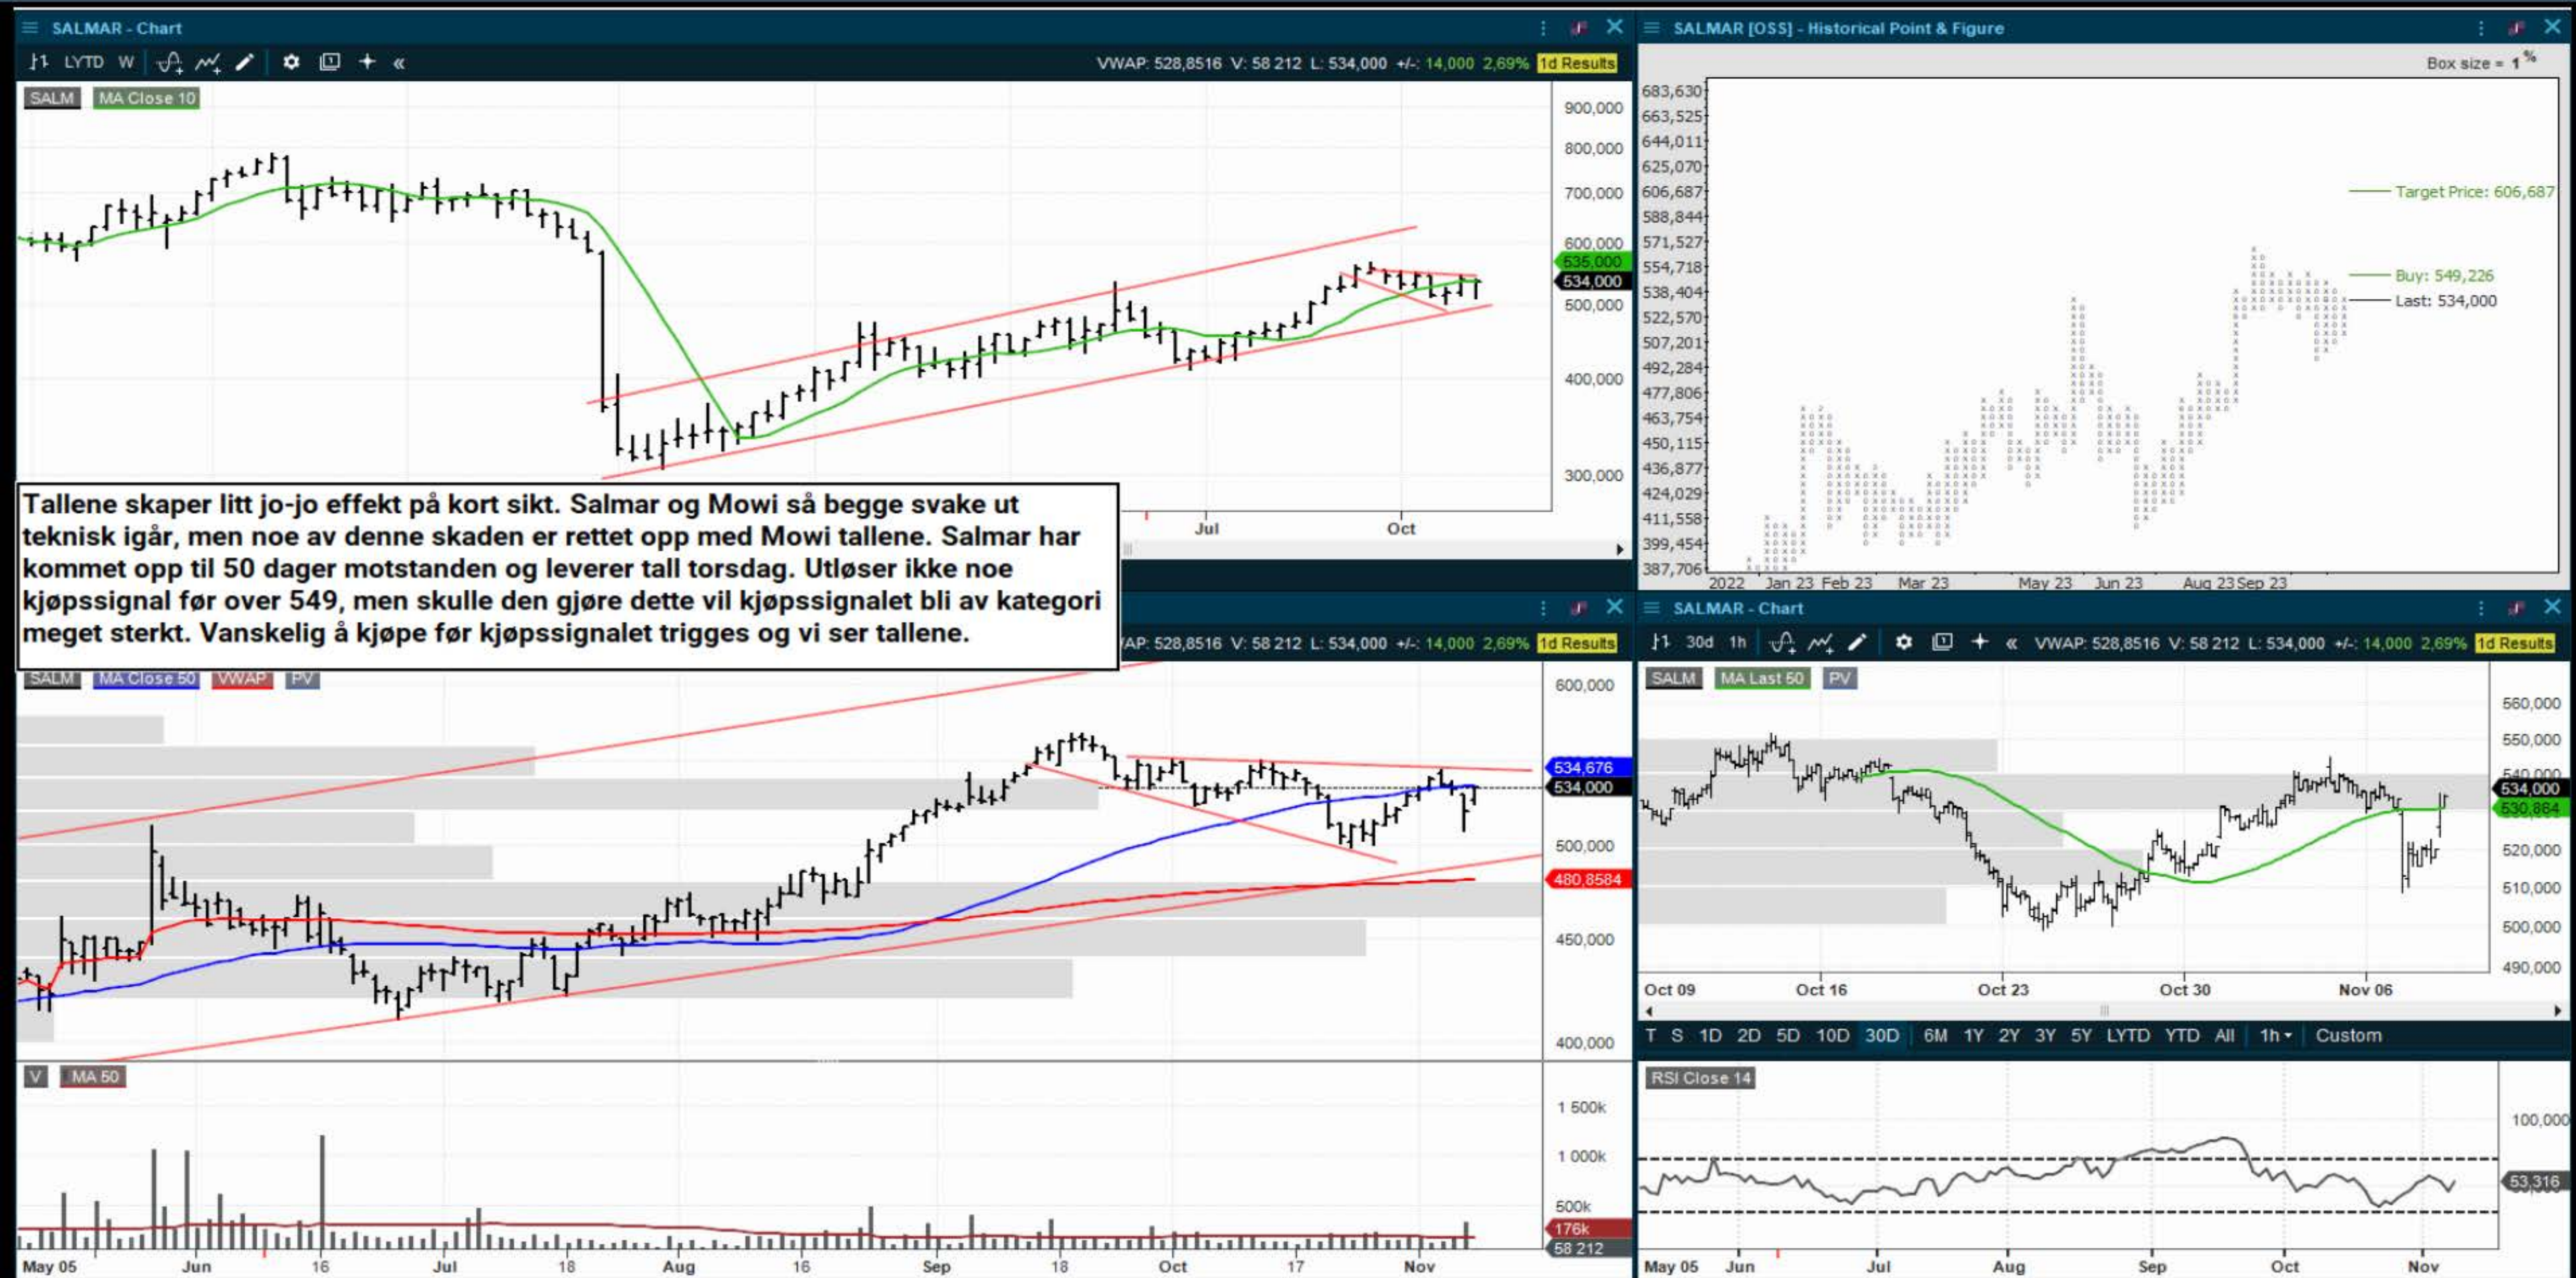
SALMAR - Chart

LYTD W

VWAP: 528,8516 V: 58 212 L: 534,000 +/-: 14,000 2,69% 1d Results

SALM MA Close 10

900,000
800,000
700,000
600,000
535,000
534,000
500,000
400,000
300,000

Jul Oct

Tallene skaper litt jo-jo effekt på kort sikt. Salmar og Mowi så begge svake ut teknisk igår, men noe av denne skaden er rettet opp med Mowi tallene. Salmar har kommet opp til 50 dager motstanden og leverer tall torsdag. Utløser ikke noe kjøpssignal før over 549, men skulle den gjøre dette vil kjøpssignalet bli av kategori meget sterkt. Vanskelig å kjøpe før kjøpssignalet trigges og vi ser tallene.

SALMAR [OSS] - Historical Point & Figure

Box size = 1 %

683,630
663,525
644,011
625,070
606,687
588,844
571,527
554,718
538,404
522,570
507,201
492,284
477,806
463,754
450,115
436,877
424,029
411,558
399,454
387,706

Target Price: 606,687
Buy: 549,226
Last: 534,000

2022 Jan 23 Feb 23 Mar 23 May 23 Jun 23 Aug 23 Sep 23

AP: 528,8516 V: 58 212 L: 534,000 +/-: 14,000 2,69% 1d Results

SALM MA Close 50 VWAP PV

600,000
534,676
534,000
500,000
480,8584
450,000
400,000

V MA 50

1 500k
1 000k
500k
176k
58 212

May 05 Jun 16 Jul 18 Aug 16 Sep 18 Oct 17 Nov

SALMAR - Chart

30d 1h

VWAP: 528,8516 V: 58 212 L: 534,000 +/-: 14,000 2,69% 1d Results

SALM MA Last 50 PV

560,000
550,000
540,000
534,000
530,884
520,000
510,000
500,000
490,000

Oct 09 Oct 16 Oct 23 Oct 30 Nov 06

T S 1D 2D 5D 10D 30D 6M 1Y 2Y 3Y 5Y LYTD YTD All 1h Custom

RSI Close 14

100,000
53,316

May 05 Jun Jul Aug Sep Oct Nov